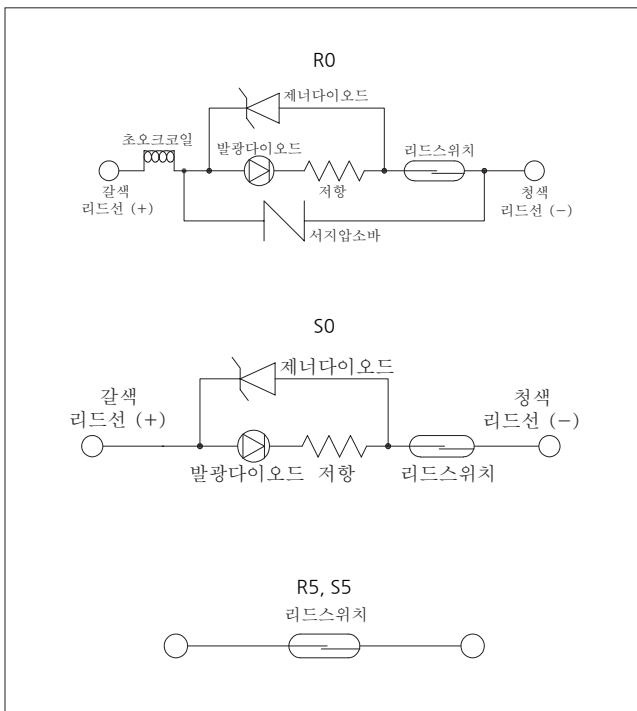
R0

제너다이오드

초오크코일

발광다이오드

리드스위치

갈색 리드선 (+)

저항

청색 리드선 (−)

서지압소바

S0

제너다이오드

갈색 리드선 (+)

청색 리드선 (−)

발광다이오드 저항

리드스위치

R5, S5

리드스위치